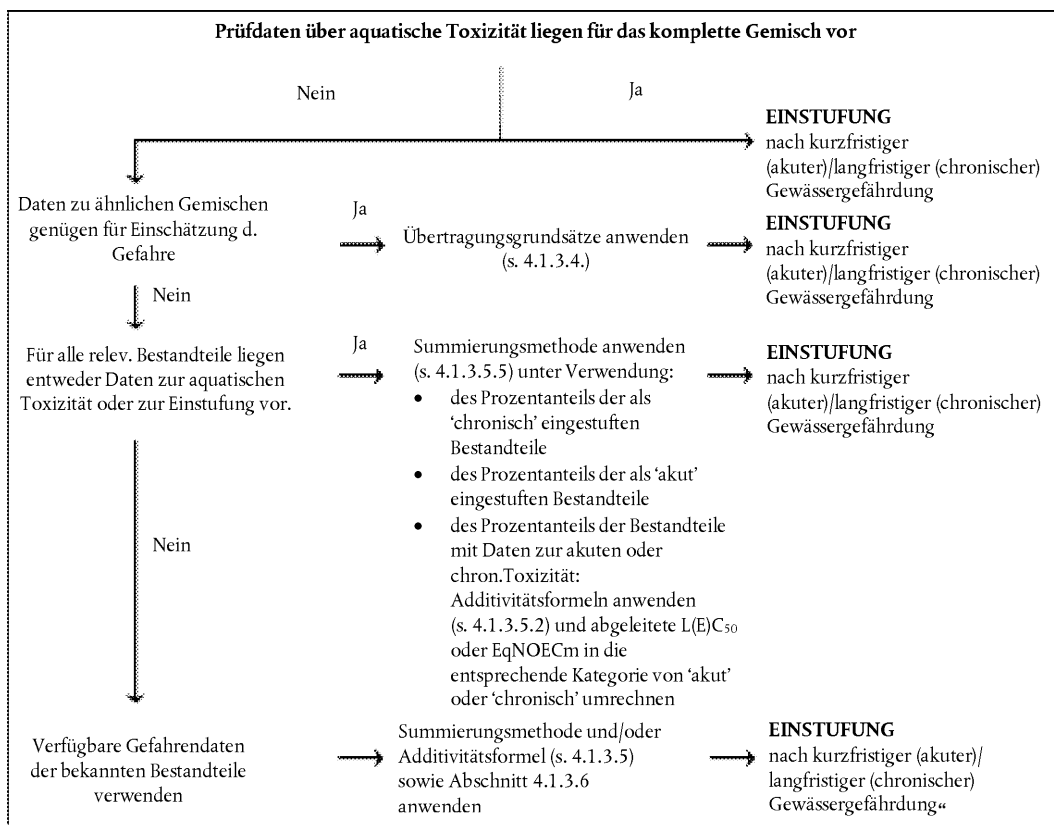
**Prüfdaten über aquatische Toxizität liegen für das komplette Gemisch vor**

Nein

Ja

**EINSTUFUNG**
nach kurzfristiger (akuter)/langfristiger (chronischer) Gewässergefährdung

Daten zu ähnlichen Gemischen genügen für Einschätzung d. Gefahre

Ja

Übertragungsgrundsätze anwenden (s. 4.1.3.4.)

**EINSTUFUNG**
nach kurzfristiger (akuter)/langfristiger (chronischer) Gewässergefährdung

Nein

Für alle relev. Bestandteile liegen entweder Daten zur aquatischen Toxizität oder zur Einstufung vor.

Ja

Summierungsmethode anwenden (s. 4.1.3.5.5) unter Verwendung:
- des Prozentanteils der als 'chronisch' eingestuften Bestandteile
- des Prozentanteils der als 'akut' eingestuften Bestandteile
- des Prozentanteils der Bestandteile mit Daten zur akuten oder chron.Toxizität: Additivitätsformeln anwenden (s. 4.1.3.5.2) und abgeleitete L(E)$C_{50}$ oder EqNOECm in die entsprechende Kategorie von 'akut' oder 'chronisch' umrechnen

**EINSTUFUNG**
nach kurzfristiger (akuter)/langfristiger (chronischer) Gewässergefährdung

Nein

Verfügbare Gefahrendaten der bekannten Bestandteile verwenden

Summierungsmethode und/oder Additivitätsformel (s. 4.1.3.5) sowie Abschnitt 4.1.3.6 anwenden

**EINSTUFUNG**
nach kurzfristiger (akuter)/ langfristiger (chronischer) Gewässergefährdung“